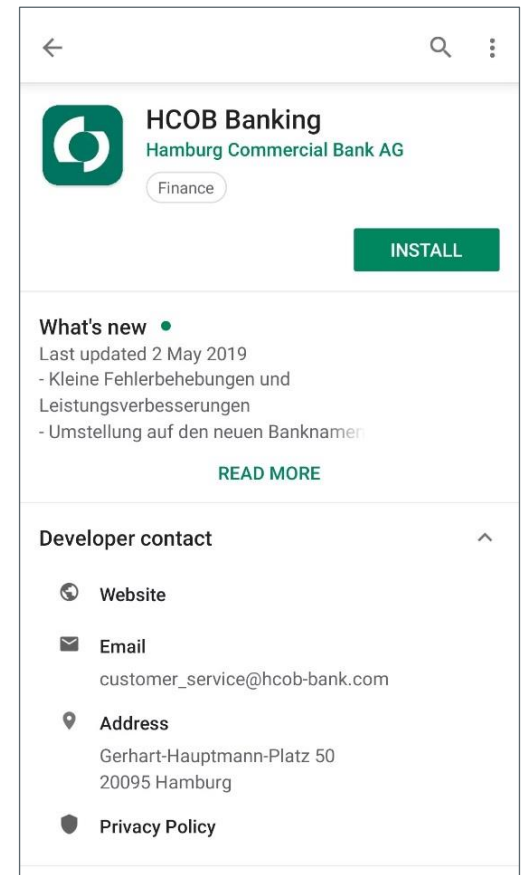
HCOB Banking
Hamburg Commercial Bank AG
Finance

INSTALL

What's new
Last updated 2 May 2019
- Kleine Fehlerbehebungen und Leistungsverbesserungen
- Umstellung auf den neuen Banknamen

READ MORE

Developer contact

Website

Email
customer_service@hcob-bank.com

Address
Gerhart-Hauptmann-Platz 50
20095 Hamburg

Privacy Policy